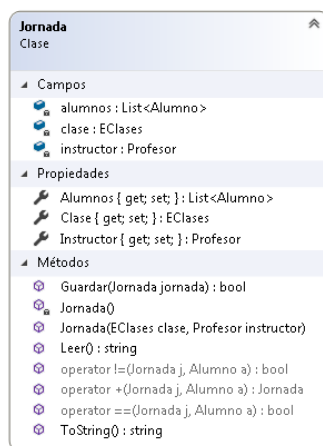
Jornada
Clase

Campos
alumnos : List<Alumno>
clase : EClases
instructor : Profesor

Propiedades
Alumnos { get; set; } : List<Alumno>
Clase { get; set; } : EClases
Instructor { get; set; } : Profesor

Métodos
Guardar(Jornada jornada) : bool
Jornada()
Jornada(EClases clase, Profesor instructor)
Leer() : string
operator !=(Jornada j, Alumno a) : bool
operator +(Jornada j, Alumno a) : Jornada
operator ==(Jornada j, Alumno a) : bool
ToString() : string